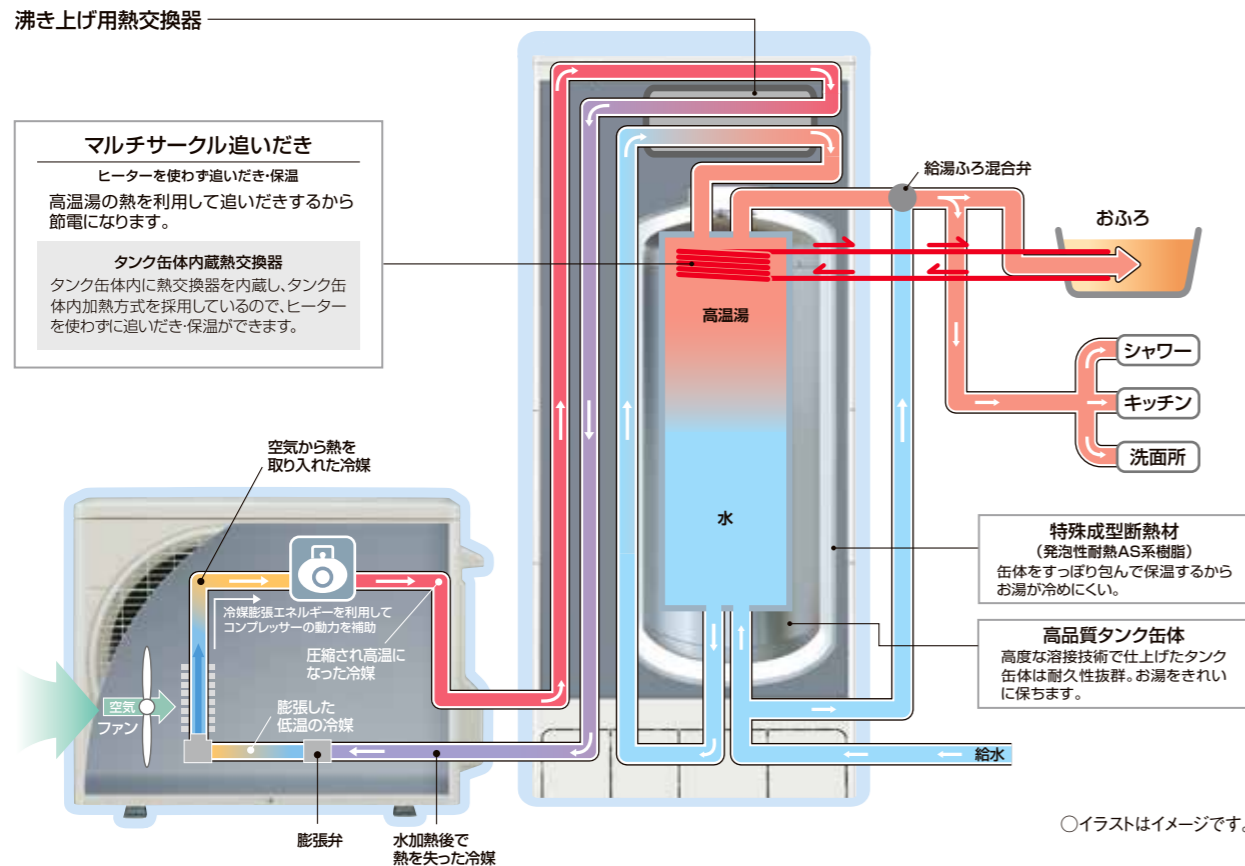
沸き上げ用熱交換器

マルチサークル追いだき

ヒーターを使わず追いだき・保温

高温湯の熱を利用して追いだきするから節電になります。

タンク缶体内蔵熱交換器

タンク缶体内に熱交換器を内蔵し、タンク缶体内加熱方式を採用しているので、ヒーターを使わずに追いだき・保温ができます。

給湯ふろ混合弁

おふろ

高温湯

シャワー

キッチン

洗面所

水

空気から熱を取り入れた冷媒

冷媒膨張エネルギーを利用してコンプレッサーの動力を補助

圧縮され高温になった冷媒

空気

ファン

膨張した低温の冷媒

膨張弁

水加熱後で熱を失った冷媒

特殊成型断熱材

（発泡性耐熱AS系樹脂）

缶体をすっぽり包んで保温するからお湯が冷めにくい。

高品質タンク缶体

高度な溶接技術で仕上げたタンク缶体は耐久性抜群。お湯をきれいに保ちます。

給水

○イラストはイメージです。